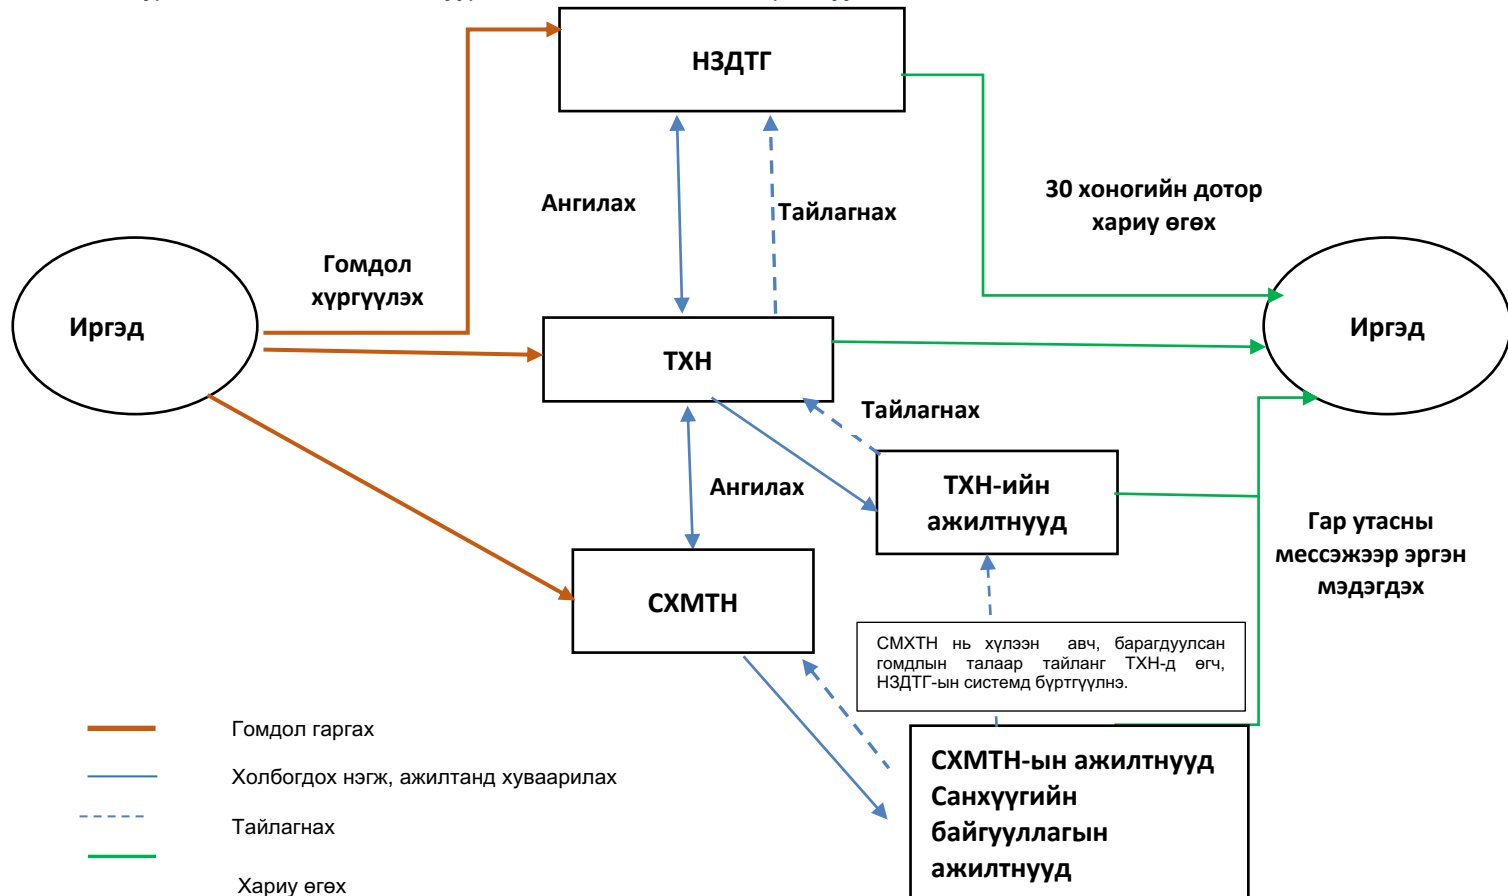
НЗДТГ

Ангилах

Тайлагнах

30 хоногийн дотор хариу өгөх

Иргэд

Гомдол хүргүүлэх

ТХН

Иргэд

Тайлагнах

Ангилах

ТХН-ийн ажилтнууд

СХМТН

Гар утасны мессэжээр эргэн мэдэгдэх

СМХТН нь хүлээн авч, барагдуулсан гомдлын талаар тайланг ТХН-д өгч, НЗДТГ-ын системд бүртгүүлнэ.

СХМТН-ын ажилтнууд Санхүүгийн байгууллагын ажилтнууд

Гомдол гаргах

Холбогдох нэгж, ажилтанд хуваарилах

Тайлагнах

Хариу өгөх